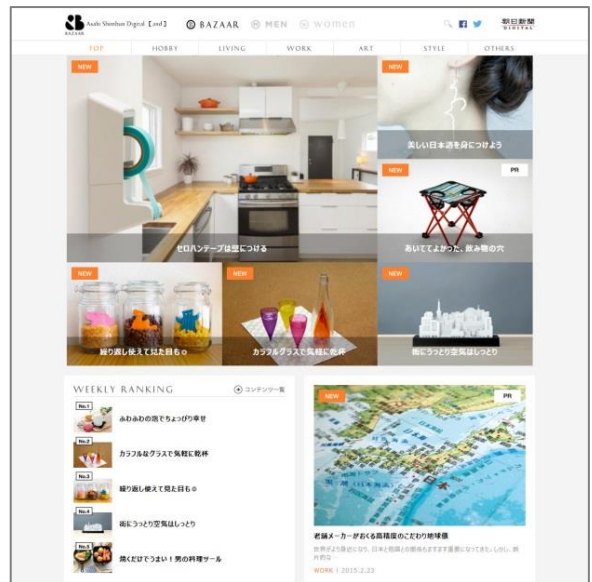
Asahi Shimbun Digital [and] BAZAAR MEN women 朝日新聞 DIGITAL

TOP HOBBY LIVING WORK ART STYLE OTHERS

NEW
セロハンテープは壁につける

NEW
美しい日本語を身につけよう

NEW PR
あいててよかった、飲み物の穴

NEW
繰り返し使えて見た目も◎

NEW
カラフルなグラスで気軽に乾杯

NEW
街にうっとり空気はしっとり

WEEKLY RANKING
コンテンツ一覧

No.1 ふわふわの泡でちょっぴり幸せ
No.2 カラフルなグラスで気軽に乾杯
No.3 繰り返し使えて見た目も◎
No.4 街にうっとり空気はしっとり
No.5 焼くだけでうまい！男の料理ツール

NEW PR
老舗メーカーがおくる高精度のこだわり地球儀
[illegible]
WORK | 2015.2.23